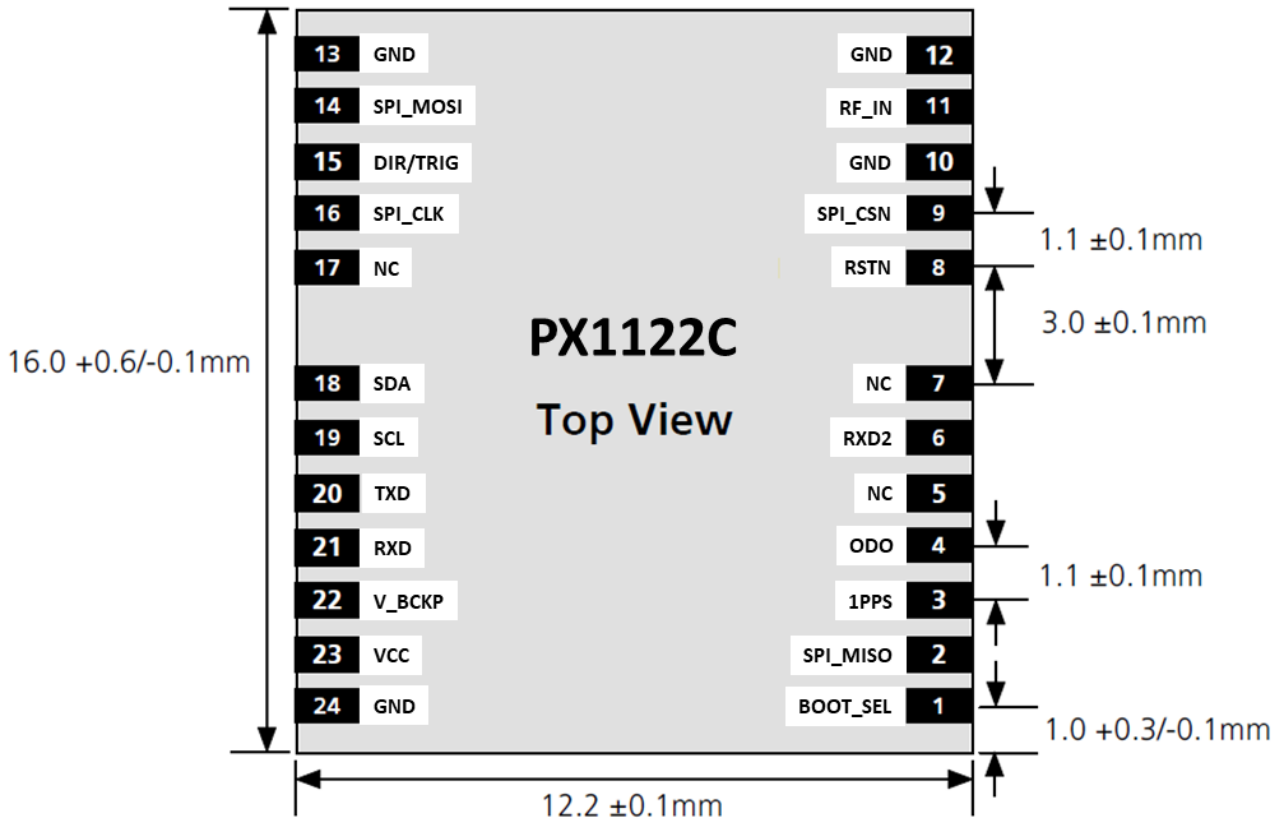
16.0 +0.6/-0.1mm

13 GND
14 SPI_MOSI
15 DIR/TRIG
16 SPI_CLK
17 NC
18 SDA
19 SCL
20 TXD
21 RXD
22 V_BCKP
23 VCC
24 GND

PX1122C
Top View

GND 12
RF_IN 11
GND 10
SPI_CSN 9
RSTN 8
NC 7
RXD2 6
NC 5
ODO 4
1PPS 3
SPI_MISO 2
BOOT_SEL 1

1.1 ±0.1mm
3.0 ±0.1mm
1.1 ±0.1mm
1.0 +0.3/-0.1mm
12.2 ±0.1mm